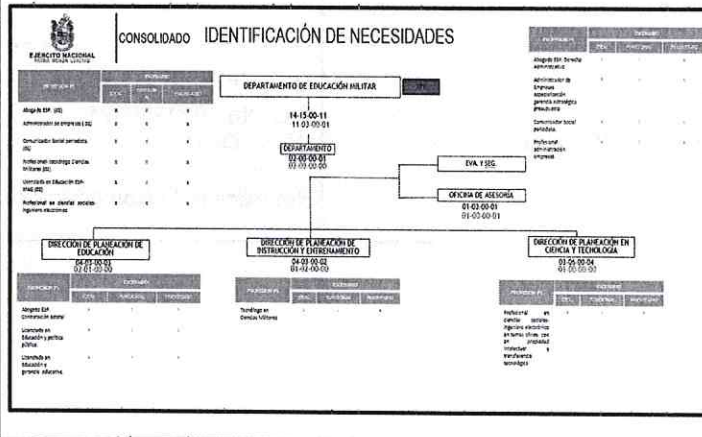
EJÉRCITO NACIONAL

CONSOLIDADO IDENTIFICACIÓN DE NECESIDADES

DEPARTAMENTO DE EDUCACIÓN MILITAR

14-15-00-11
11-03-00-01

DEPARTAMENTO
02-00-00-01
02-03-00-00

EVA. Y SEG.

OFICINA DE ASESORÍA
01-03-00-01
01-03-00-01

| PROFESIÓN | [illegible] | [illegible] | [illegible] |
|---|---|---|---|
| Abogado ESP. (02) | x | x | x |
| Administrador de empresas (02) | x | x | x |
| Comunicador Social periodista (02) | x | x | x |
| Profesional tecnólogo Ciencias Militares (02) | x | x | x |
| Licenciado en Educación ESP. (02) | x | x | x |
| Profesional en ciencias sociales ingeniero electrónico | x | x | x |

| PROFESIÓN | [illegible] | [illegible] | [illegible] |
|---|---|---|---|
| Abogado ESP. Derecho administrativo | | | |
| Administrador de Empresas especialización gerencia estratégica presupuestal | | | |
| Comunicador social periodista | | | |
| Profesional administración empresas | | | |

DIRECCIÓN DE PLANEACIÓN DE EDUCACIÓN
04-03-00-02
02-01-00-00

| PROFESIÓN | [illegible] | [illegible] | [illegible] |
|---|---|---|---|
| Abogado ESP. Contratación estatal | x | x | x |
| Licenciado en Educación y política pública | x | x | x |
| Licenciado en Educación y promoc. educativa | x | x | |

DIRECCIÓN DE PLANEACIÓN DE INSTRUCCIÓN Y ENTRENAMIENTO
04-03-00-02
01-02-00-00

| PROFESIÓN | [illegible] | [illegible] | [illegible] |
|---|---|---|---|
| Tecnólogo en Ciencias Militares | x | x | x |

DIRECCIÓN DE PLANEACIÓN EN CIENCIA Y TECNOLOGÍA
03-05-00-04
01-00-00-00

| PROFESIÓN | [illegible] | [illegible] | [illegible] |
|---|---|---|---|
| Profesional en ciencias sociales ingeniero electrónico en temas afines con en propiedad intelectual y transferencia tecnológica | x | x | x |